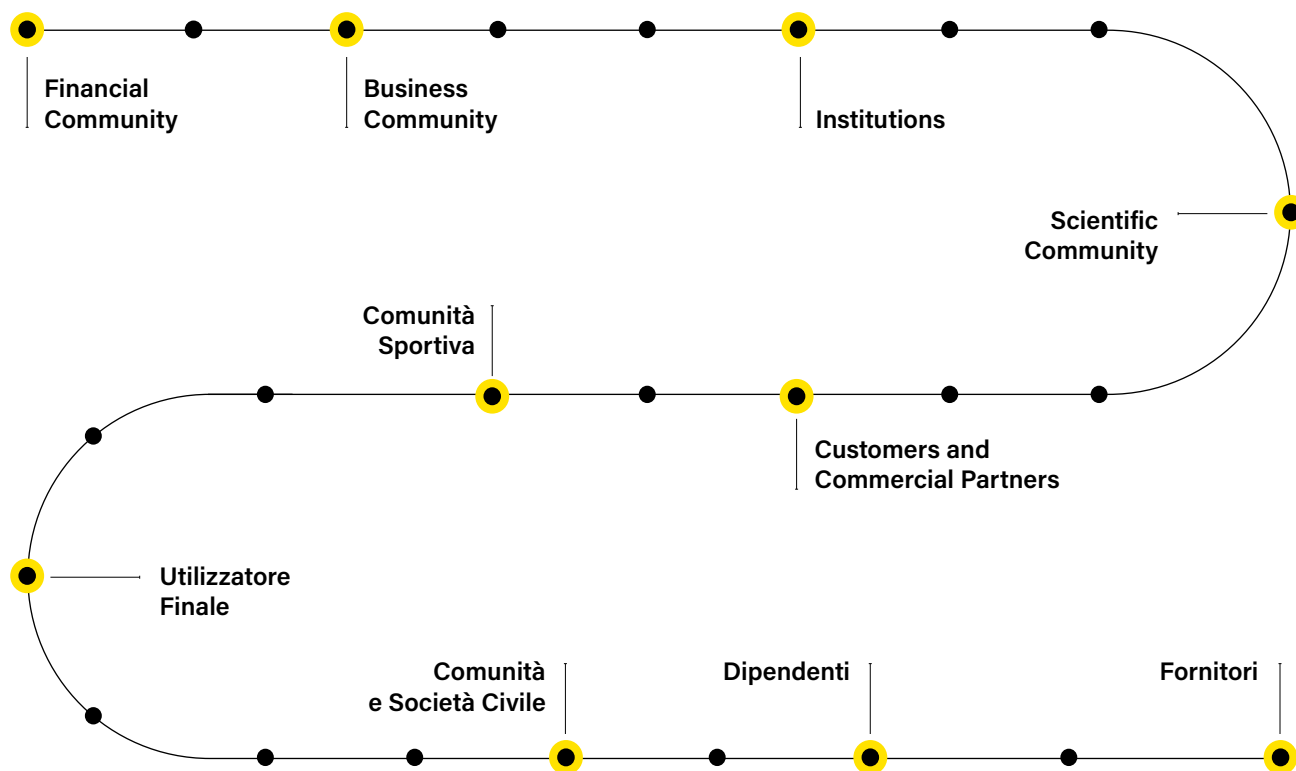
Financial Community

Business Community

Institutions

Scientific Community

Comunità Sportiva

Customers and Commercial Partners

Utilizzatore Finale

Comunità e Società Civile

Dipendenti

Fornitori